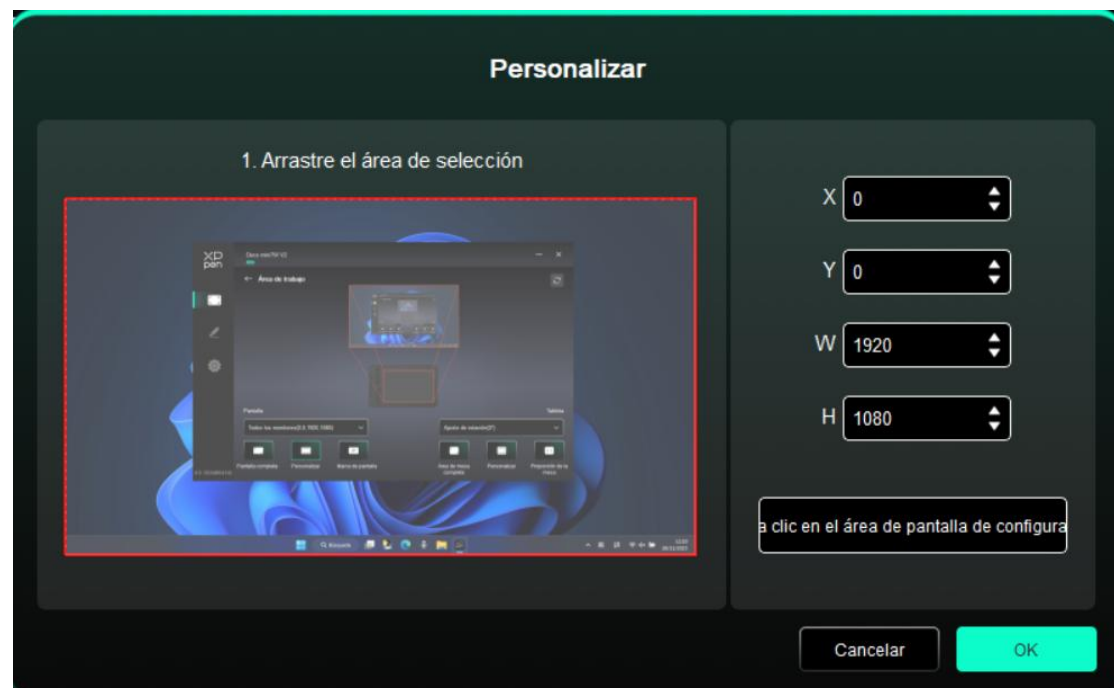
Personalizar

1. Arrastre el área de selección

XP pen

Área de trabajo

Pantalla

Tableta

Todos los monitores(0,0,1920,1080)

Pantalla completa

Personalizar

Marca de pantalla

Área de marca completa

Personalizar

Proporción de la marca

X 0

Y 0

W 1920

H 1080

a clic en el área de pantalla de configura

Cancelar

OK